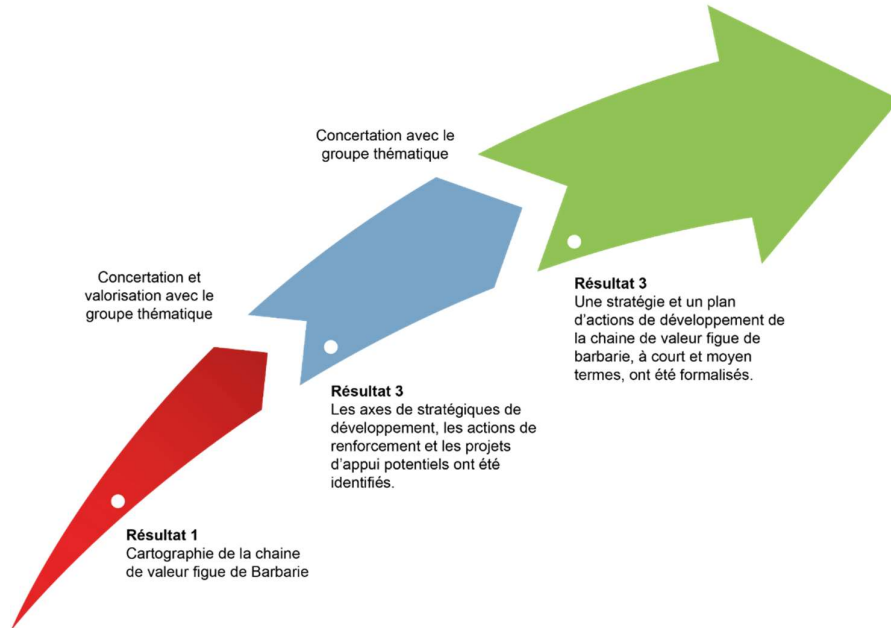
Concertation avec le groupe thématique

Concertation et valorisation avec le groupe thématique

Résultat 3
Une stratégie et un plan d'actions de développement de la chaine de valeur figue de barbarie, à court et moyen termes, ont été formalisés.

Résultat 3
Les axes de stratégiques de développement, les actions de renforcement et les projets d'appui potentiels ont été identifiés.

Résultat 1
Cartographie de la chaine de valeur figue de Barbarie